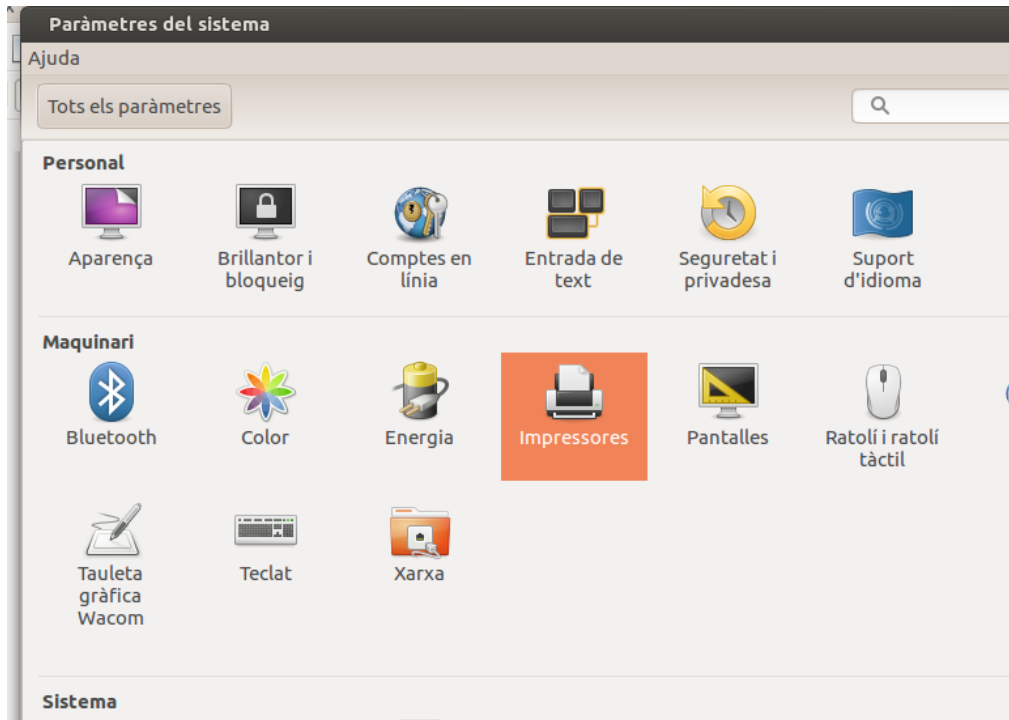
Paràmetres del sistema

Ajuda

Tots els paràmetres

Personal

Aparença

Brillantor i bloqueig

Comptes en línia

Entrada de text

Seguretat i privadesa

Suport d'idioma

Maquinari

Bluetooth

Color

Energia

Impressores

Pantalles

Ratolí i ratolí tàctil

Tauleta gràfica Wacom

Teclat

Xarxa

Sistema